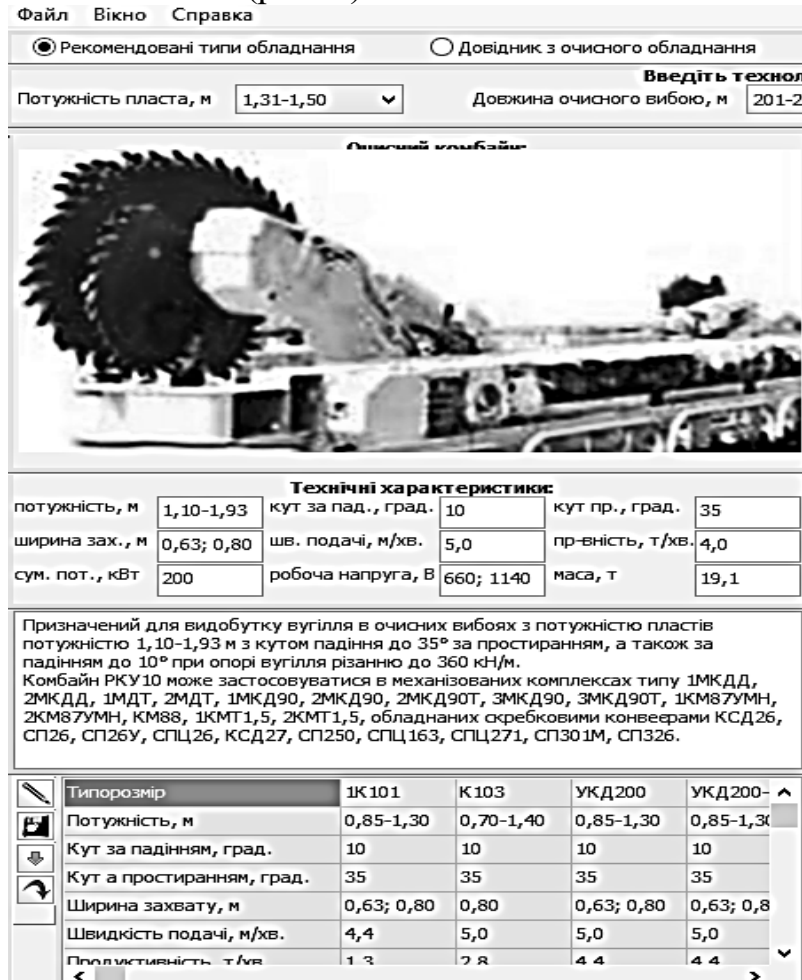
Файл Вікно Справка

Рекомендовані типи обладнання
Довідник з очисного обладнання

Введіть технол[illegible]

Потужність пласта, м 1,31-1,50
Довжина очисного вибою, м 201-2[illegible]

Очисний комбайн

Технічні характеристики:

| потужність, м | 1,10-1,93 | кут за пад., град. | 10 | кут пр., град. | 35 |
|---|---|---|---|---|---|
| ширина зах., м | 0,63; 0,80 | шв. подачі, м/хв. | 5,0 | пр-вність, т/хв. | 4,0 |
| сум. пот., кВт | 200 | робоча напруга, В | 660; 1140 | маса, т | 19,1 |

Призначений для видобутку вугілля в очисних вибоях з потужністю пластів потужністю 1,10-1,93 м з кутом падіння до 35° за простиранням, а також за падінням до 10° при опорі вугілля різанню до 360 кН/м.
Комбайн РКУ10 може застосовуватися в механізованих комплексах типу 1МКДД, 2МКДД, 1МДТ, 2МДТ, 1МКД90, 2МКД90, 2МКД90Т, 3МКД90, 3МКД90Т, 1КМ87УМН, 2КМ87УМН, КМ88, 1КМТ1,5, 2КМТ1,5, обладнаних скребковими конвеєрами КСД26, СП26, СП26У, СПЦ26, КСД27, СП250, СПЦ163, СПЦ271, СП301М, СП326.

| Типорозмір | 1К101 | К103 | УКД200 | УКД200-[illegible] |
|---|---|---|---|---|
| Потужність, м | 0,85-1,30 | 0,70-1,40 | 0,85-1,30 | 0,85-1,3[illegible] |
| Кут за падінням, град. | 10 | 10 | 10 | 10 |
| Кут а простиранням, град. | 35 | 35 | 35 | 35 |
| Ширина захвату, м | 0,63; 0,80 | 0,80 | 0,63; 0,80 | 0,63; 0,8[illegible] |
| Швидкість подачі, м/хв. | 4,4 | 5,0 | 5,0 | 5,0 |
| Продуктивність, т/хв | 1,3 | 2,8 | 4,4 | 4,4 |